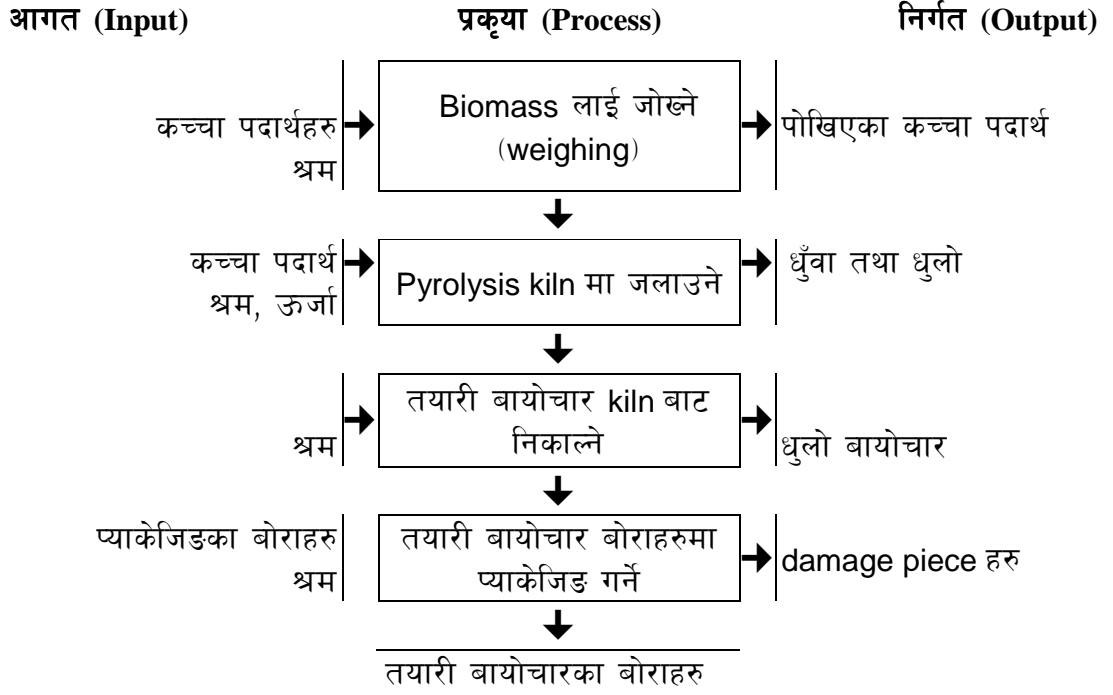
आगत (Input) प्रकृया (Process) निर्गत (Output)

कच्चा पदार्थहरु
श्रम

Biomass लाई जोख्ने (weighing)

पोखिएका कच्चा पदार्थ

कच्चा पदार्थ
श्रम, ऊर्जा

Pyrolysis kiln मा जलाउने

धुँवा तथा धुलो

श्रम

तयारी बायोचार kiln बाट निकाल्ने

धुलो बायोचार

प्याकेजिङका बोराहरु
श्रम

तयारी बायोचार बोराहरुमा प्याकेजिङ गर्ने

damage piece हरु

तयारी बायोचारका बोराहरु